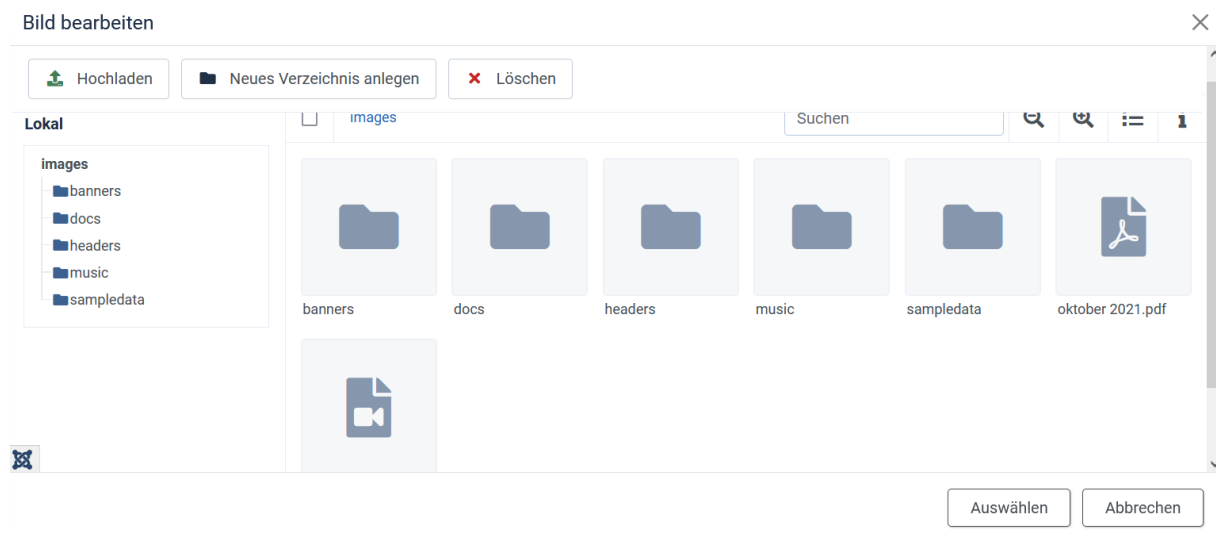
Bild bearbeiten

Hochladen

Neues Verzeichnis anlegen

Löschen

Lokal

images

Suchen

images
banners
docs
headers
music
sampledata

banners

docs

headers

music

sampledata

oktober 2021.pdf

Auswählen

Abbrechen